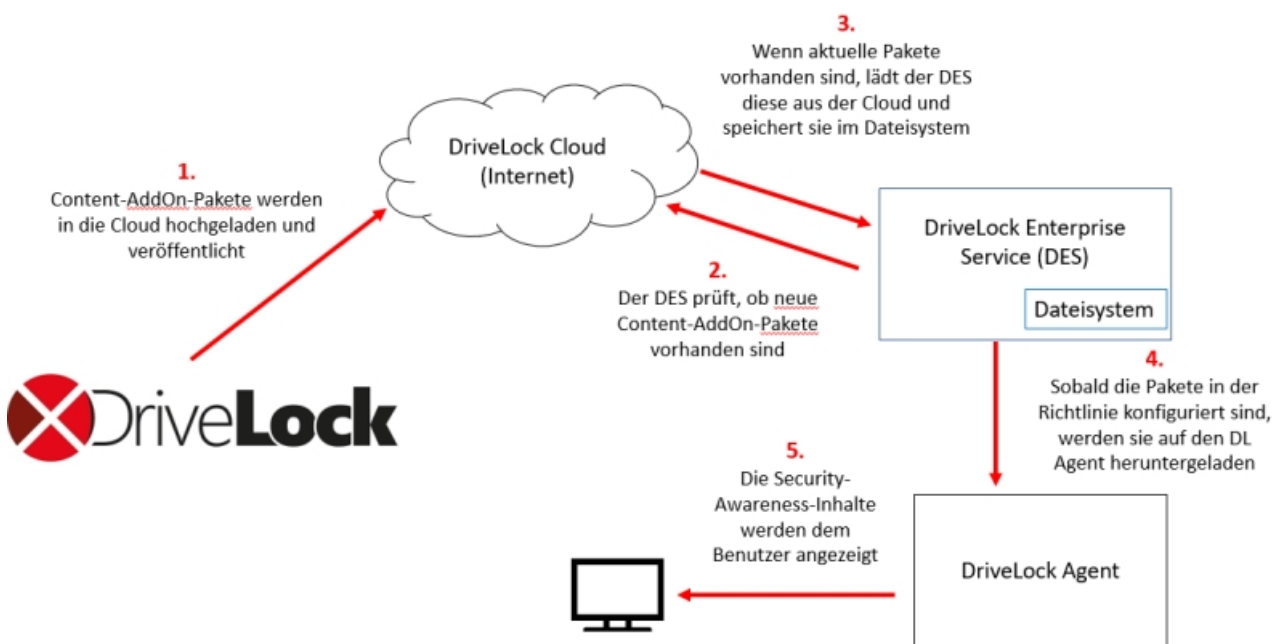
3.
Wenn aktuelle Pakete vorhanden sind, lädt der DES diese aus der Cloud und speichert sie im Dateisystem

DriveLock Cloud (Internet)

1.
Content-AddOn-Pakete werden in die Cloud hochgeladen und veröffentlicht

DriveLock Enterprise Service (DES)

Dateisystem

2.
Der DES prüft, ob neue Content-AddOn-Pakete vorhanden sind

DriveLock

4.
Sobald die Pakete in der Richtlinie konfiguriert sind, werden sie auf den DL Agent heruntergeladen

5.
Die Security-Awareness-Inhalte werden dem Benutzer angezeigt

DriveLock Agent